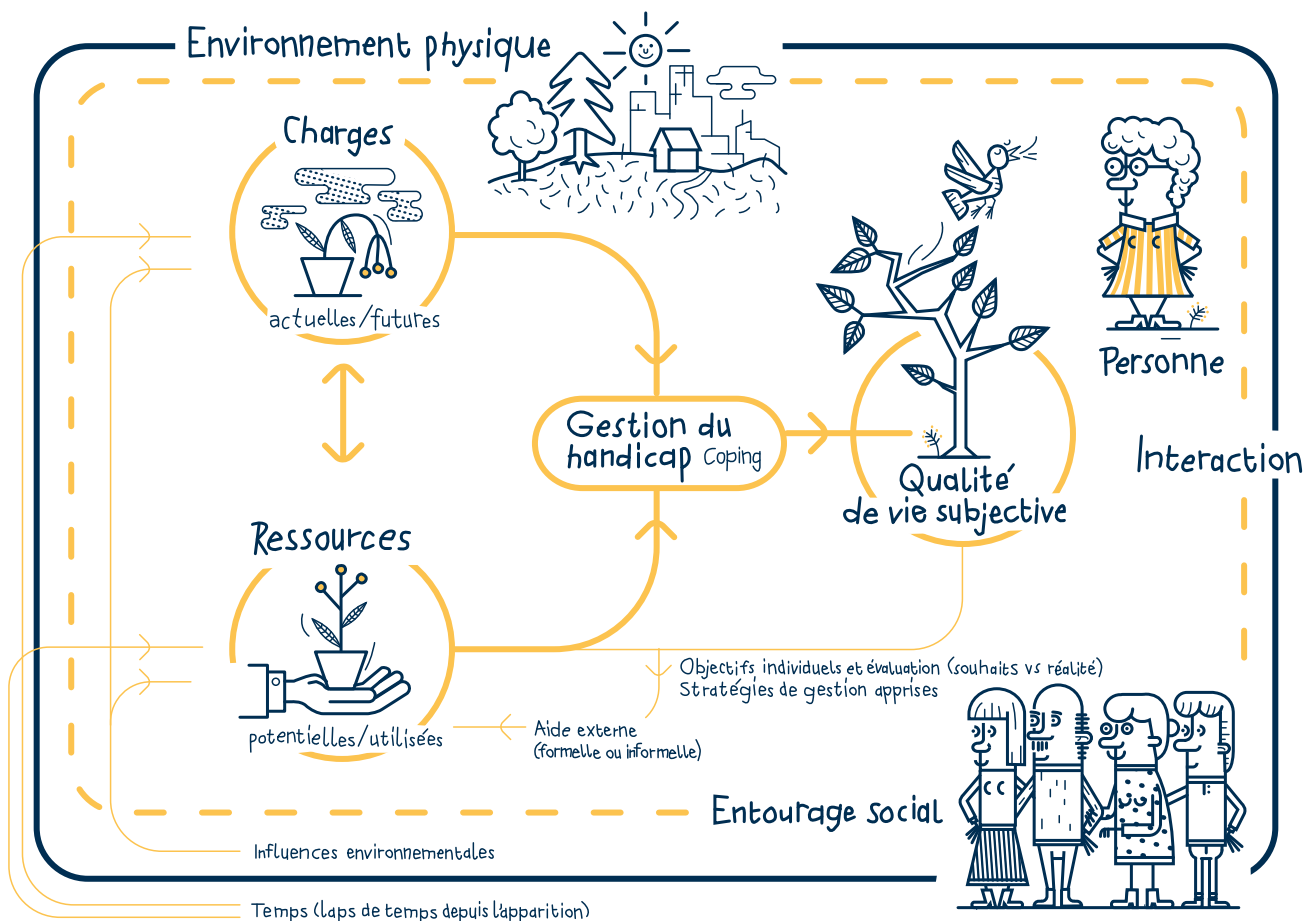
Environnement physique

Charges

actuelles/futures

Gestion du handicap Coping

Qualité de vie subjective

Personne

Interaction

Ressources

potentielles/utilisées

Objectifs individuels et évaluation (souhaits vs réalité)
Stratégies de gestion apprises

Aide externe
(formelle ou informelle)

Entourage social

Influences environnementales

Temps (laps de temps depuis l'apparition)